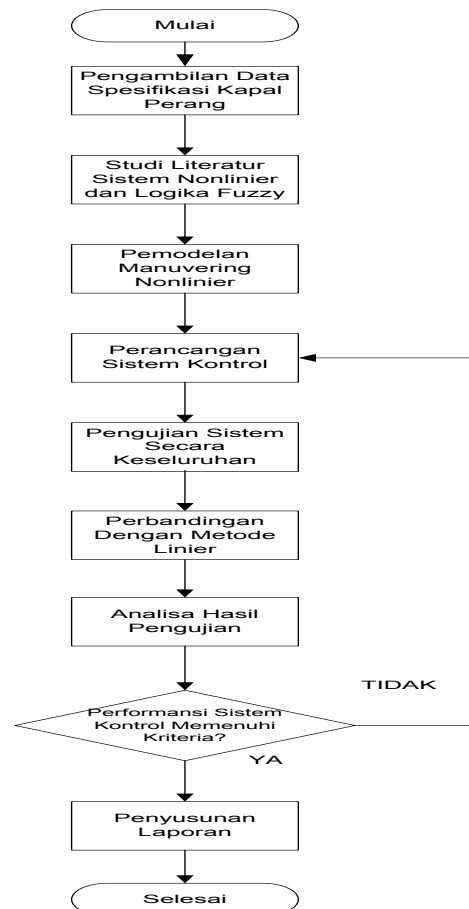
Mulai

Pengambilan Data Spesifikasi Kapal Perang

Studi Literatur Sistem Nonlinier dan Logika Fuzzy

Pemodelan Manuvering Nonlinier

Perancangan Sistem Kontrol

Pengujian Sistem Secara Keseluruhan

Perbandingan Dengan Metode Linier

Analisa Hasil Pengujian

TIDAK

Performansi Sistem Kontrol Memenuhi Kriteria?

YA

Penyusunan Laporan

Selesai